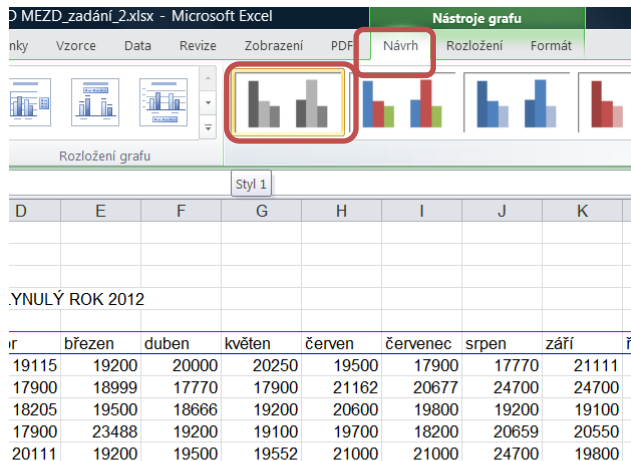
D MEZD_zadání_2.xlsx - Microsoft Excel

Nástroje grafu

nky Vzorce Data Revize Zobrazení PDF Návrh Rozložení Formát

Rozložení grafu

Styl 1

| D | E | F | G | H | I | J | K |
|---|---|---|---|---|---|---|---|

YNULÝ ROK 2012

| or | březen | duben | květen | červen | červenec | srpen | září |
|---|---|---|---|---|---|---|---|
| 19115 | 19200 | 20000 | 20250 | 19500 | 17900 | 17770 | 21111 |
| 17900 | 18999 | 17770 | 17900 | 21162 | 20677 | 24700 | 24700 |
| 18205 | 19500 | 18666 | 19200 | 20600 | 19800 | 19200 | 19100 |
| 17900 | 23488 | 19200 | 19100 | 19700 | 18200 | 20659 | 20550 |
| 20111 | 19200 | 19500 | 19552 | 21000 | 21000 | 24700 | 19800 |